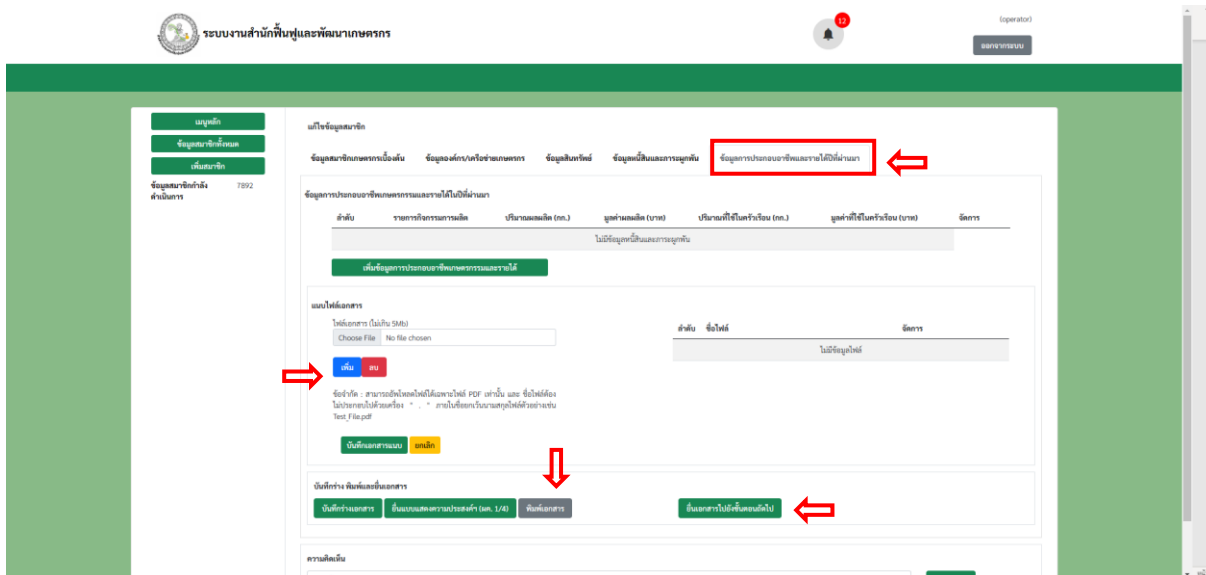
ระบบงานสำนักฟื้นฟูและพัฒนาเกษตรกร

12

(operator)

ออกจากระบบ

เมนูหลัก

ข้อมูลสมาชิกทั้งหมด

เพิ่มสมาชิก

ข้อมูลสมาชิกกำลังดำเนินการ 7892

แก้ไขข้อมูลสมาชิก

ข้อมูลสมาชิกเกษตรกรเบื้องต้น | ข้อมูลองค์กร/เครือข่ายเกษตรกร | ข้อมูลสินทรัพย์ | ข้อมูลหนี้สินและภาระผูกพัน | ข้อมูลการประกอบอาชีพและรายได้ปีที่ผ่านมา

ข้อมูลการประกอบอาชีพเกษตรกรรมและรายได้ในปีที่ผ่านมา

| ลำดับ | รายการกิจกรรมการผลิต | ปริมาณผลผลิต (กก.) | มูลค่าผลผลิต (บาท) | ปริมาณที่ใช้ในครัวเรือน (กก.) | มูลค่าที่ใช้ในครัวเรือน (บาท) | จัดการ |
|---|---|---|---|---|---|---|
| ไม่มีข้อมูลหนี้สินและภาระผูกพัน | | | | | | |

เพิ่มข้อมูลการประกอบอาชีพเกษตรกรรมและรายได้

แนบไฟล์เอกสาร

ไฟล์เอกสาร (ไม่เกิน 5Mb)

Choose File No file chosen

เพิ่ม ลบ

ข้อจำกัด : สามารถอัพโหลดไฟล์ได้เฉพาะไฟล์ PDF เท่านั้น และ ชื่อไฟล์ต้องไม่ประกอบไปด้วยเครื่อง " . " ภายในชื่อยกเว้นนามสกุลไฟล์ตัวอย่างเช่น Test_File.pdf

บันทึกเอกสารแนบ ยกเลิก

| ลำดับ | ชื่อไฟล์ | จัดการ |
|---|---|---|
| ไม่มีข้อมูลไฟล์ | | |

บันทึกร่าง พิมพ์และยื่นเอกสาร

บันทึกร่างเอกสาร | ยื่นแบบแสดงความประสงค์ (ฟก. 1/4) | พิมพ์เอกสาร | ยื่นเอกสารไปยังขั้นตอนถัดไป

ความคิดเห็น